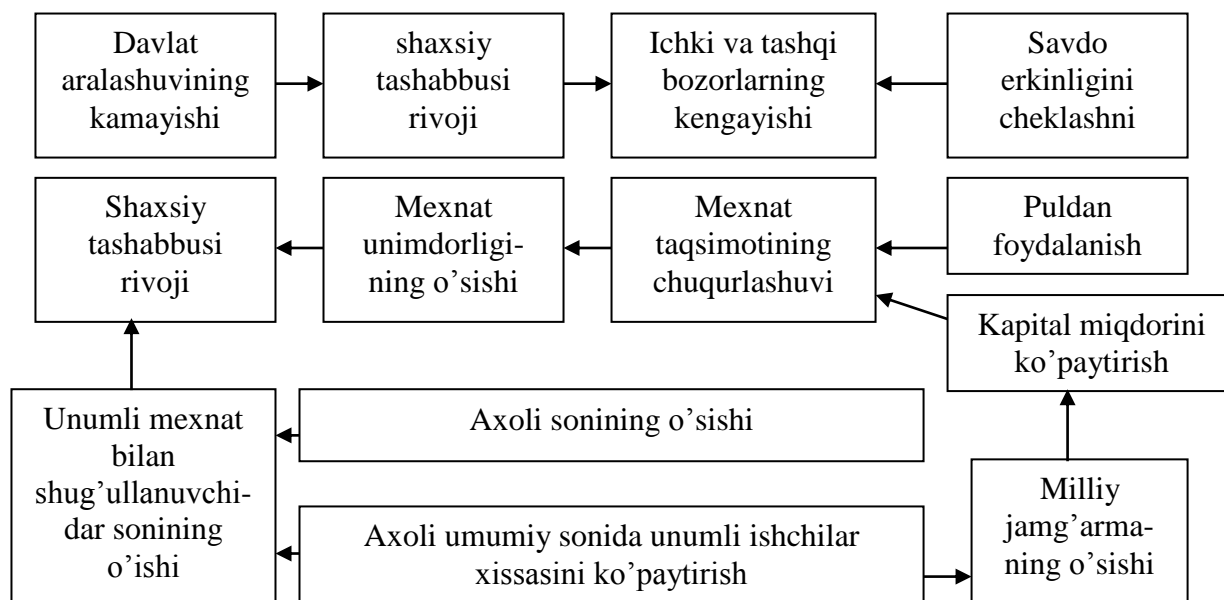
Davlat aralashuvining kamayishi

shaxsiy tashabbusi rivoji

Ichki va tashqi bozorlarning kengayishi

Savdo erkinligini cheklashni

Shaxsiy tashabbusi rivoji

Mexnat unimdorligining o'sishi

Mexnat taqsimotining chuqurlashuvi

Puldan foydalanish

Kapital miqdorini ko'paytirish

Unumli mexnat bilan shug'ullanuvchidar sonining o'ishi

Axoli sonining o'sishi

Axoli umumiy sonida unumli ishchilar xissasini ko'paytirish

Milliy jamg'armaning o'sishi